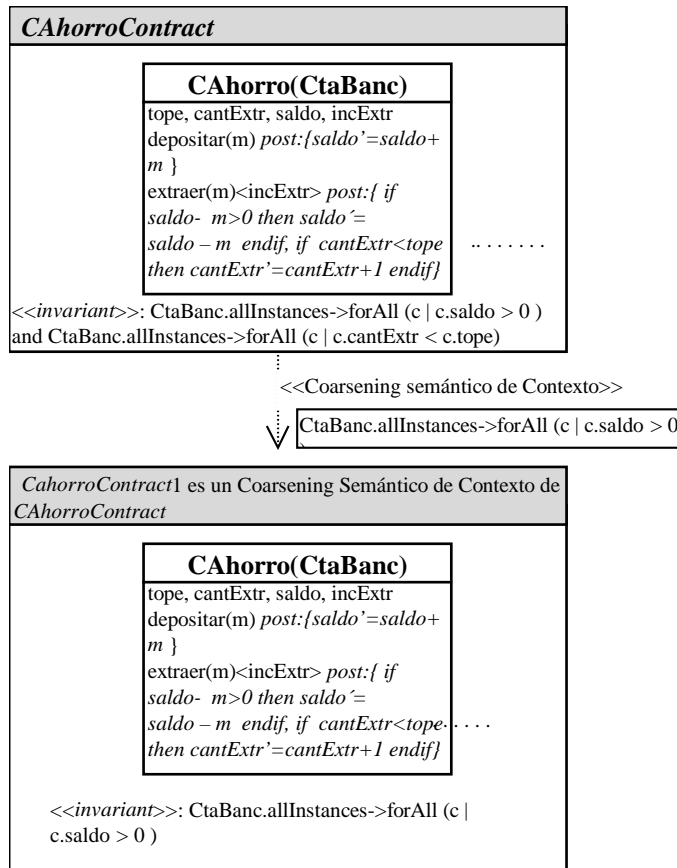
CAhorroContract

CAhorro(CtaBanc)

tope, cantExtr, saldo, incExtr
depositar(m) post:{saldo'=saldo+ m }
extraer(m)<incExtr> post:{ if saldo- m>0 then saldo´= saldo – m endif, if cantExtr<tope then cantExtr'=cantExtr+1 endif}

. . . . . . . .

<<invariant>>: CtaBanc.allInstances->forAll (c | c.saldo > 0 ) and CtaBanc.allInstances->forAll (c | c.cantExtr < c.tope)

<<Coarsening semántico de Contexto>>

CtaBanc.allInstances->forAll (c | c.saldo > 0

CahorroContract1 es un Coarsening Semántico de Contexto de CAhorroContract

CAhorro(CtaBanc)

tope, cantExtr, saldo, incExtr
depositar(m) post:{saldo'=saldo+ m }
extraer(m)<incExtr> post:{ if saldo- m>0 then saldo´= saldo – m endif, if cantExtr<tope then cantExtr'=cantExtr+1 endif}

. . . . .

<<invariant>>: CtaBanc.allInstances->forAll (c | c.saldo > 0 )